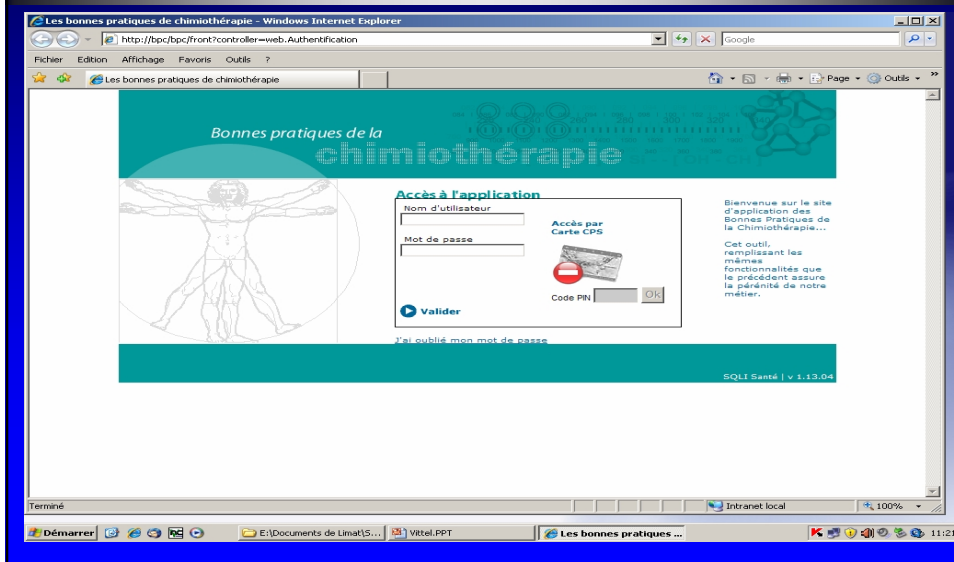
Les bonnes pratiques de chimiothérapie - Windows Internet Explorer

http://bpc/bpc/front?controller=web.Authentification

Google

Fichier Edition Affichage Favoris Outils ?

Les bonnes pratiques de chimiothérapie

Page Outils

Bonnes pratiques de la chimiothérapie

Accès à l'application

Nom d'utilisateur

Mot de passe

Accès par Carte CPS

Code PIN Ok

Valider

J'ai oublié mon mot de passe

Bienvenue sur le site d'application des Bonnes Pratiques de la Chimiothérapie...

Cet outil, remplissant les mêmes fonctionnalités que le précédent assure la pérénité de notre métier.

SQLI Santé | v 1.13.04

Terminé

Intranet local

100%

Démarrer

E:\Documents de Limat\S...

Vittel.PPT

Les bonnes pratiques ...

11:21